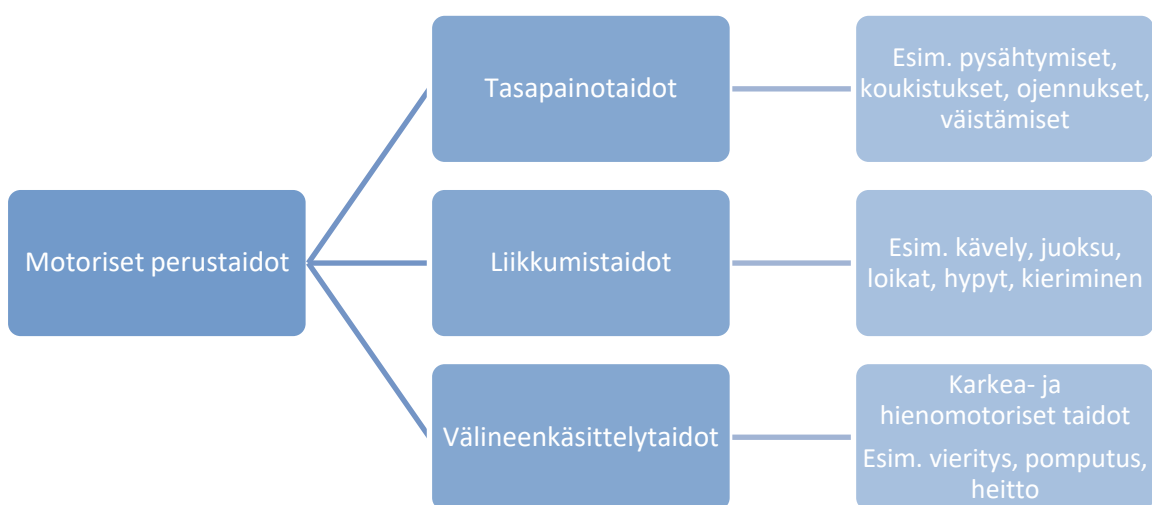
Motoriset perustaidot

Tasapainotaidot

Esim. pysähtymiset, koukistukset, ojennukset, väistämiset

Liikkumistaidot

Esim. kävely, juoksu, loikat, hypyt, kieriminen

Välineenkäsittelytaidot

Karkea- ja hienomotoriset taidot

Esim. vieritys, pomputus, heitto